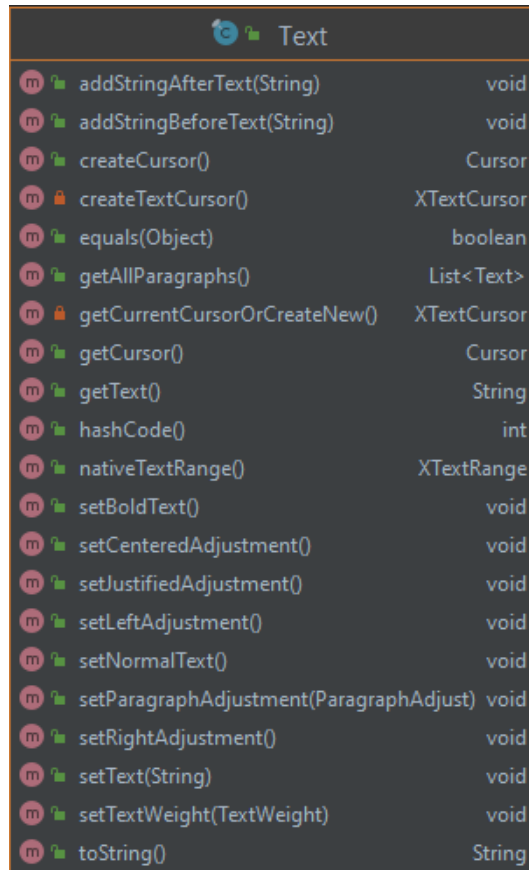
C Text

| | | |
|---|---|---|
| m | addStringAfterText(String) | void |
| m | addStringBeforeText(String) | void |
| m | createCursor() | Cursor |
| m | createTextCursor() | XTextCursor |
| m | equals(Object) | boolean |
| m | getAllParagraphs() | List<Text> |
| m | getCurrentCursorOrCreateNew() | XTextCursor |
| m | getCursor() | Cursor |
| m | getText() | String |
| m | hashCode() | int |
| m | nativeTextRange() | XTextRange |
| m | setBoldText() | void |
| m | setCenteredAdjustment() | void |
| m | setJustifiedAdjustment() | void |
| m | setLeftAdjustment() | void |
| m | setNormalText() | void |
| m | setParagraphAdjustment(ParagraphAdjust) | void |
| m | setRightAdjustment() | void |
| m | setText(String) | void |
| m | setTextWeight(TextWeight) | void |
| m | toString() | String |